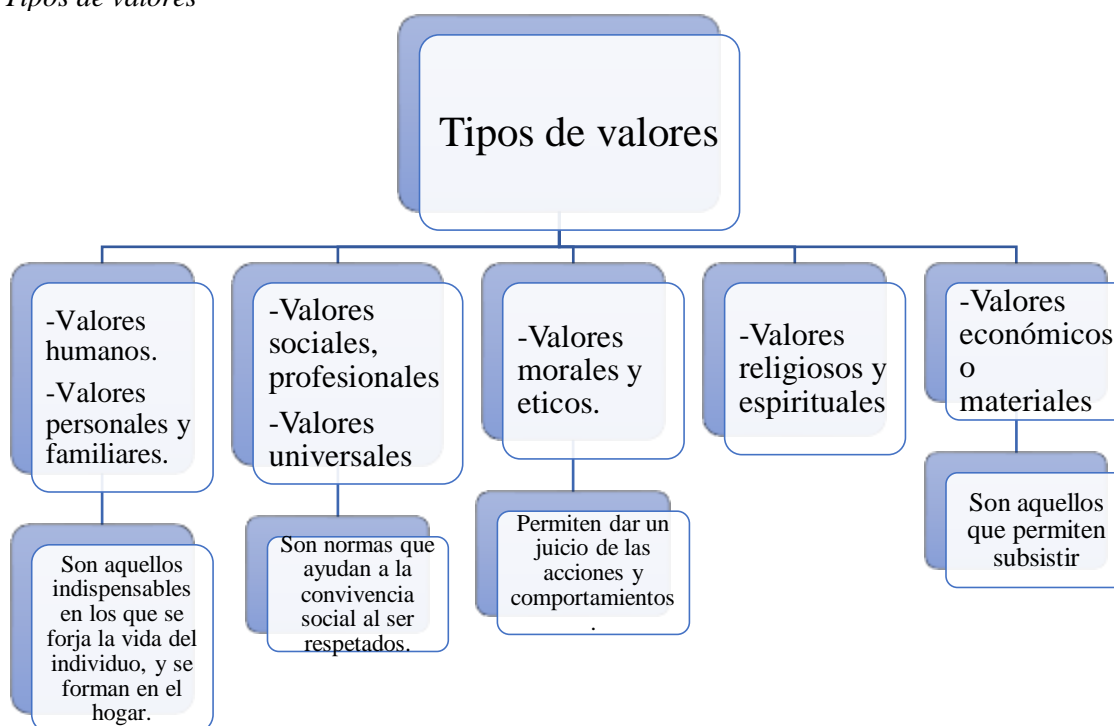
Tipos de valores

Tipos de valores

-Valores humanos.
-Valores personales y familiares.

Son aquellos indispensables en los que se forja la vida del individuo, y se forman en el hogar.

-Valores sociales, profesionales
-Valores universales

Son normas que ayudan a la convivencia social al ser respetados.

-Valores morales y eticos.

Permiten dar un juicio de las acciones y comportamientos.

-Valores religiosos y espirituales

-Valores económicos o materiales

Son aquellos que permiten subsistir